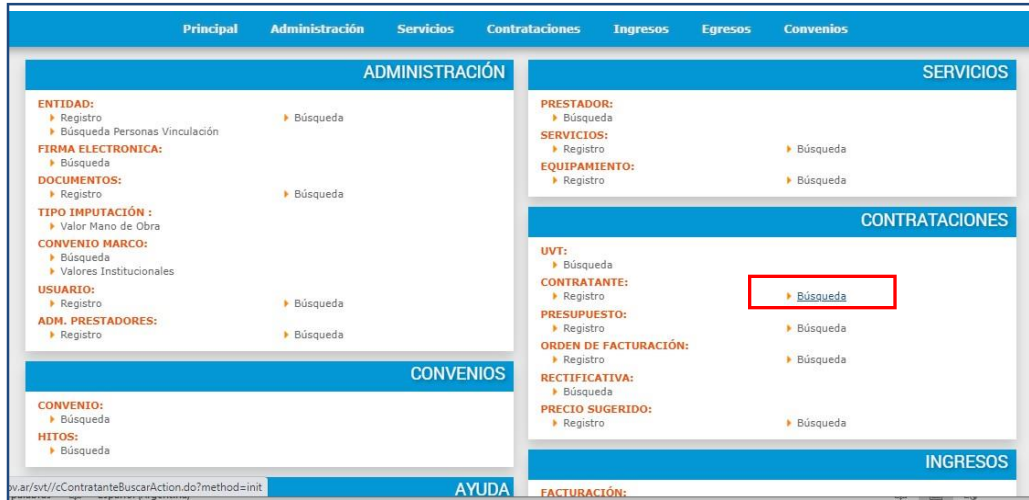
Principal Administración Servicios Contrataciones Ingresos Egresos Convenios

ADMINISTRACIÓN

ENTIDAD:
Registro
Búsqueda
Búsqueda Personas Vinculación
FIRMA ELECTRONICA:
Búsqueda
DOCUMENTOS:
Registro
Búsqueda
TIPO IMPUTACIÓN :
Valor Mano de Obra
CONVENIO MARCO:
Búsqueda
Valores Institucionales
USUARIO:
Registro
Búsqueda
ADM. PRESTADORES:
Registro
Búsqueda

CONVENIOS

CONVENIO:
Búsqueda
HITOS:
Búsqueda

AYUDA

SERVICIOS

PRESTADOR:
Búsqueda
SERVICIOS:
Registro
Búsqueda
EQUIPAMIENTO:
Registro
Búsqueda

CONTRATACIONES

UVT:
Búsqueda
CONTRATANTE:
Registro
Búsqueda
PRESUPUESTO:
Registro
Búsqueda
ORDEN DE FACTURACIÓN:
Registro
Búsqueda
RECTIFICATIVA:
Búsqueda
PRECIO SUGERIDO:
Registro
Búsqueda

INGRESOS

FACTURACIÓN:

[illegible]v.ar/svt//cContratanteBuscarAction.do?method=init